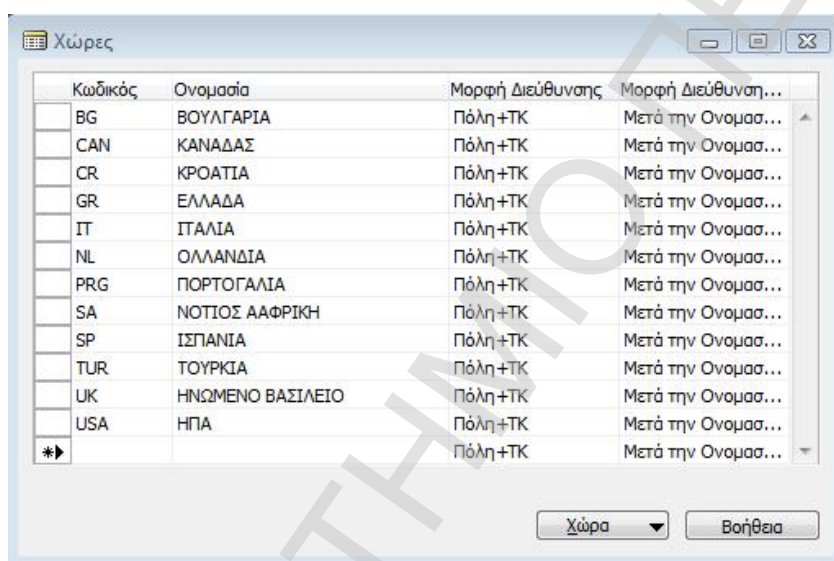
Χώρες

| Κωδικός | Ονομασία | Μορφή Διεύθυνσης | Μορφή Διεύθυνση... |
|---|---|---|---|
| BG | ΒΟΥΛΓΑΡΙΑ | Πόλη+ΤΚ | Μετά την Ονομασ... |
| CAN | ΚΑΝΑΔΑΣ | Πόλη+ΤΚ | Μετά την Ονομασ... |
| CR | ΚΡΟΑΤΙΑ | Πόλη+ΤΚ | Μετά την Ονομασ... |
| GR | ΕΛΛΑΔΑ | Πόλη+ΤΚ | Μετά την Ονομασ... |
| IT | ΙΤΑΛΙΑ | Πόλη+ΤΚ | Μετά την Ονομασ... |
| NL | ΟΛΛΑΝΔΙΑ | Πόλη+ΤΚ | Μετά την Ονομασ... |
| PRG | ΠΟΡΤΟΓΑΛΙΑ | Πόλη+ΤΚ | Μετά την Ονομασ... |
| SA | ΝΟΤΙΟΣ ΑΑΦΡΙΚΗ | Πόλη+ΤΚ | Μετά την Ονομασ... |
| SP | ΙΣΠΑΝΙΑ | Πόλη+ΤΚ | Μετά την Ονομασ... |
| TUR | ΤΟΥΡΚΙΑ | Πόλη+ΤΚ | Μετά την Ονομασ... |
| UK | ΗΝΩΜΕΝΟ ΒΑΣΙΛΕΙΟ | Πόλη+ΤΚ | Μετά την Ονομασ... |
| USA | ΗΠΑ | Πόλη+ΤΚ | Μετά την Ονομασ... |
| | | Πόλη+ΤΚ | Μετά την Ονομασ... |

Χώρα
Βοήθεια